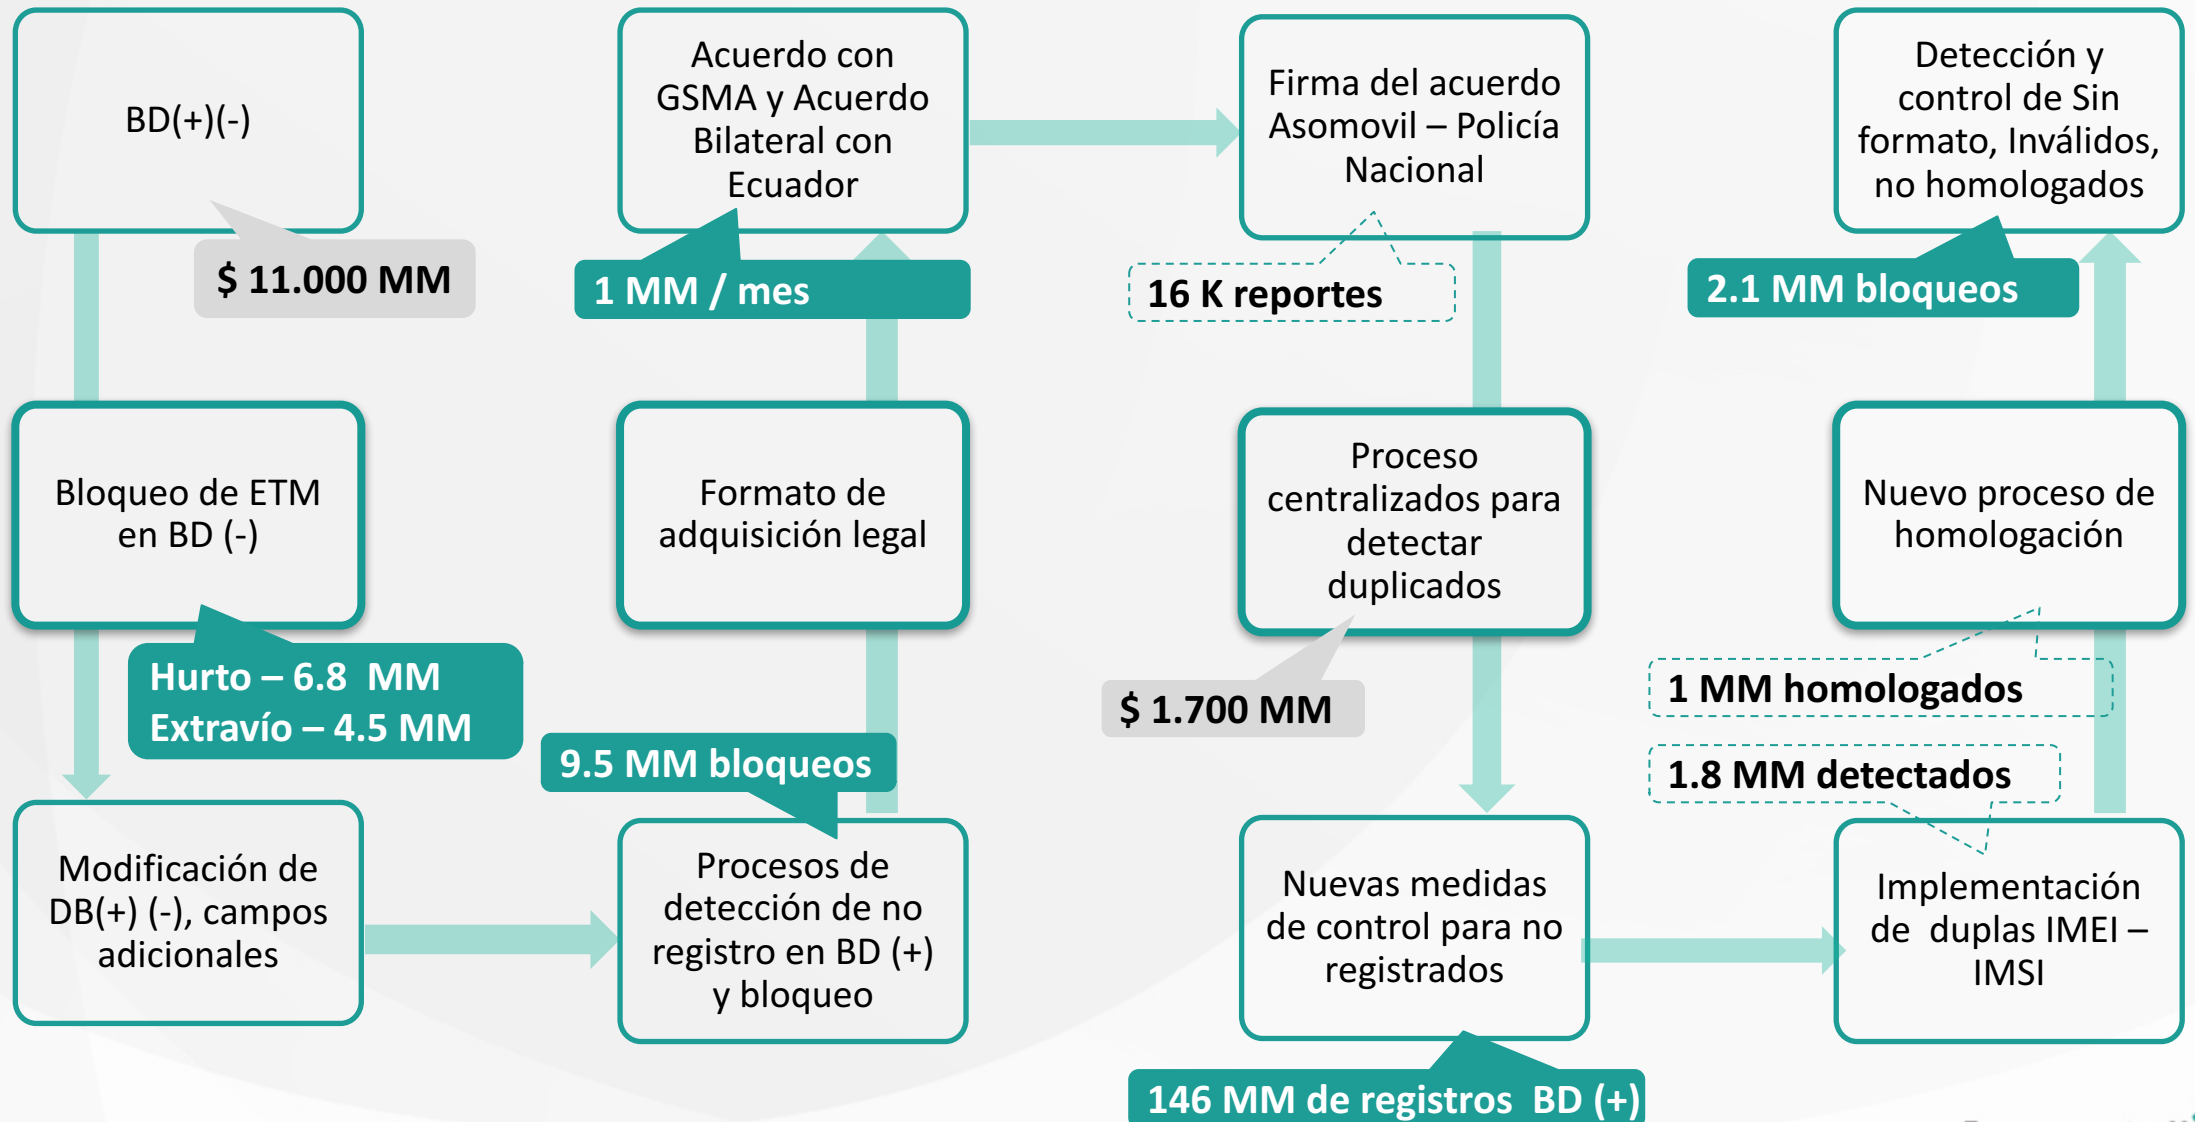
BD(+)(-)

$ 11.000 MM

Bloqueo de ETM en BD (-)

Hurto – 6.8 MM
Extravío – 4.5 MM

Modificación de DB(+) (-), campos adicionales

Acuerdo con GSMA y Acuerdo Bilateral con Ecuador

1 MM / mes

Formato de adquisición legal

9.5 MM bloqueos

Procesos de detección de no registro en BD (+) y bloqueo

Firma del acuerdo Asomovil – Policía Nacional

16 K reportes

Proceso centralizados para detectar duplicados

$ 1.700 MM

Nuevas medidas de control para no registrados

146 MM de registros BD (+)

Detección y control de Sin formato, Inválidos, no homologados

2.1 MM bloqueos

Nuevo proceso de homologación

1 MM homologados

1.8 MM detectados

Implementación de duplas IMEI – IMSI